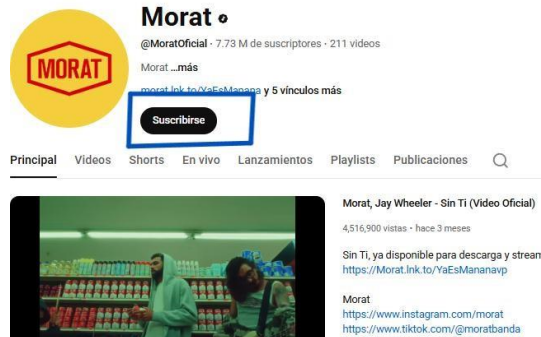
MORAT

Morat

@MoratOficial · 7.73 M de suscriptores · 211 videos

Morat ...más

morat.lnk.to/YaEsManana y 5 vínculos más

Suscribirse

Principal Videos Shorts En vivo Lanzamientos Playlists Publicaciones

Morat, Jay Wheeler - Sin Ti (Video Oficial)

4,516,900 vistas · hace 3 meses

Sin Ti, ya disponible para descarga y strean
https://Morat.lnk.to/YaEsMananavp

Morat
https://www.instagram.com/morat
https://www.tiktok.com/@moratbanda